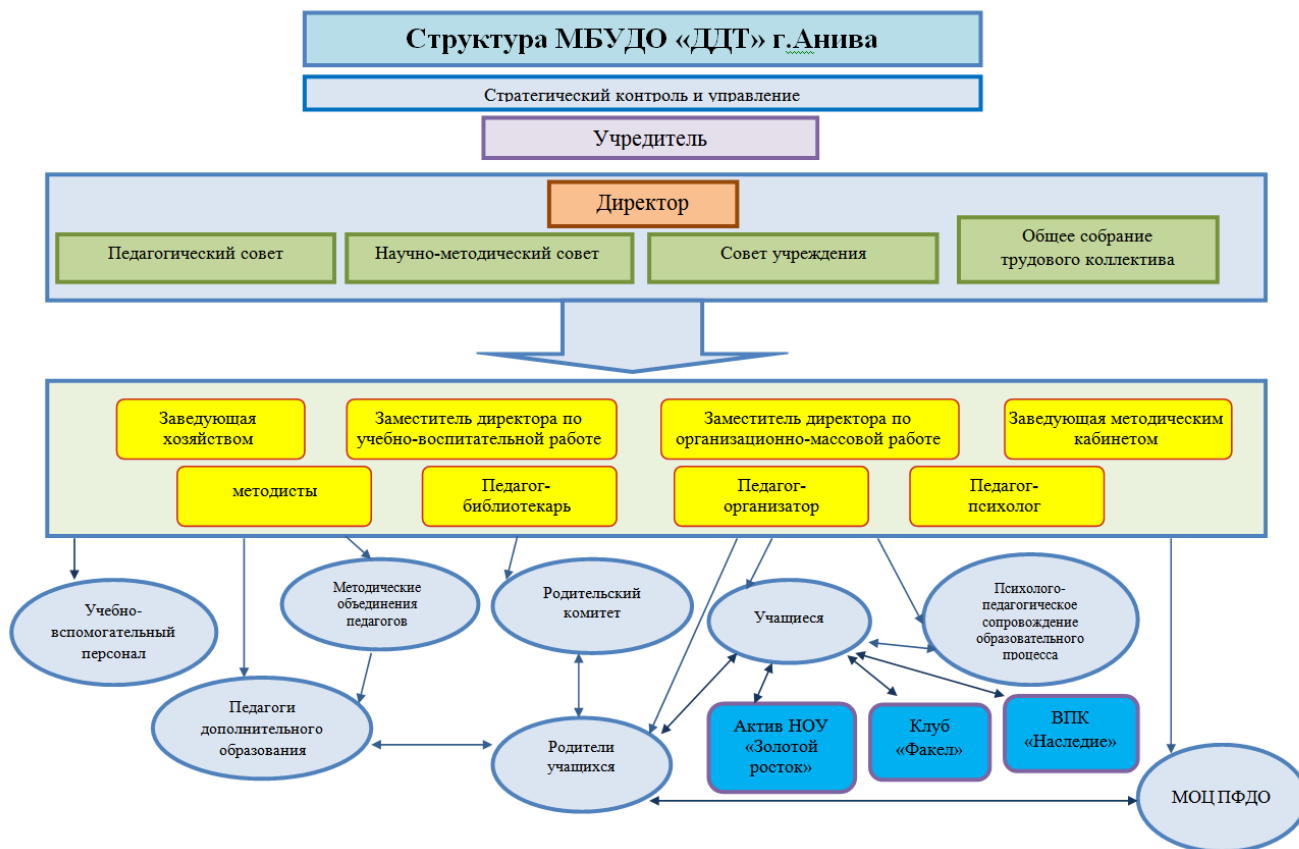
Структура МБУДО «ДДТ» г.Анива

Стратегический контроль и управление

Учредитель

Директор

Педагогический совет

Научно-методический совет

Совет учреждения

Общее собрание трудового коллектива

Заведующая хозяйством

Заместитель директора по учебно-воспитательной работе

Заместитель директора по организационно-массовой работе

Заведующая методическим кабинетом

методисты

Педагог-библиотекарь

Педагог-организатор

Педагог-психолог

Учебно-вспомогательный персонал

Методические объединения педагогов

Родительский комитет

Учащиеся

Психолого-педагогическое сопровождение образовательного процесса

Педагоги дополнительного образования

Родители учащихся

Актив НОУ «Золотой росток»

Клуб «Факел»

ВПК «Наследие»

МОЦ ПФДО